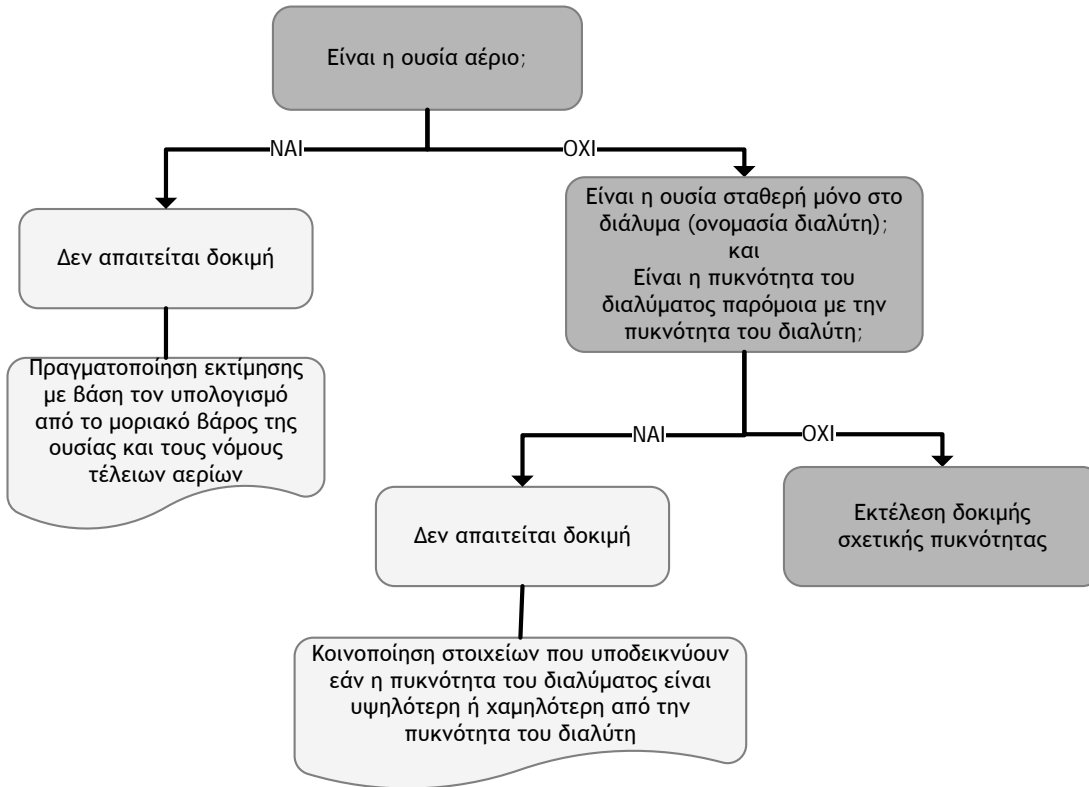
Είναι η ουσία αέριο;

ΝΑΙ

ΟΧΙ

Δεν απαιτείται δοκιμή

Πραγματοποίηση εκτίμησης με βάση τον υπολογισμό από το μοριακό βάρος της ουσίας και τους νόμους τέλειων αερίων

Είναι η ουσία σταθερή μόνο στο διάλυμα (ονομασία διαλύτη);
και
Είναι η πυκνότητα του διαλύματος παρόμοια με την πυκνότητα του διαλύτη;

ΝΑΙ

ΟΧΙ

Δεν απαιτείται δοκιμή

Εκτέλεση δοκιμής σχετικής πυκνότητας

Κοινοποίηση στοιχείων που υποδεικνύουν εάν η πυκνότητα του διαλύματος είναι υψηλότερη ή χαμηλότερη από την πυκνότητα του διαλύτη